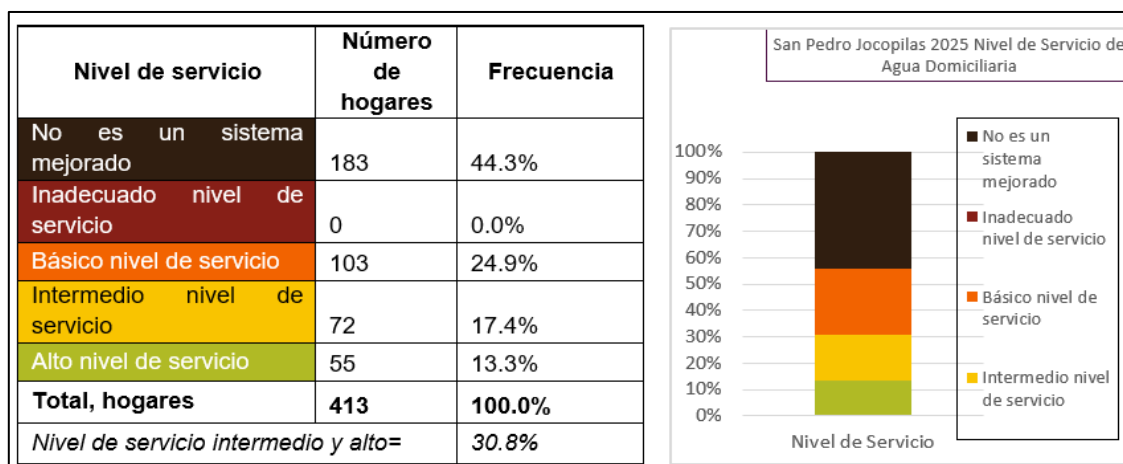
| Nivel de servicio | Número de hogares | Frecuencia |
|---|---|---|
| No es un sistema mejorado | 183 | 44.3% |
| Inadecuado nivel de servicio | 0 | 0.0% |
| Básico nivel de servicio | 103 | 24.9% |
| Intermedio nivel de servicio | 72 | 17.4% |
| Alto nivel de servicio | 55 | 13.3% |
| **Total, hogares** | **413** | **100.0%** |
| *Nivel de servicio intermedio y alto=* | | *30.8%* |

San Pedro Jocopilas 2025 Nivel de Servicio de Agua Domiciliaria

100%
90%
80%
70%
60%
50%
40%
30%
20%
10%
0%

Nivel de Servicio

No es un sistema mejorado
Inadecuado nivel de servicio
Básico nivel de servicio
Intermedio nivel de servicio